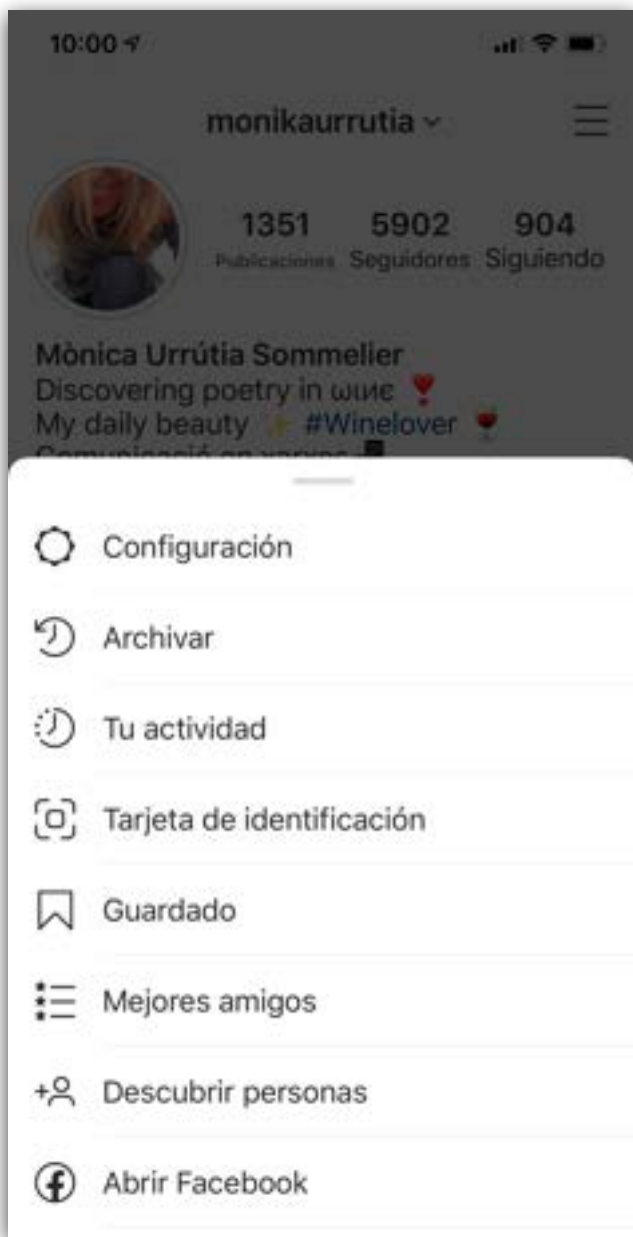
10:00

monikaurrutia

1351 Publicaciones
5902 Seguidores
904 Siguiendo

Mònica Urrútia Sommelier
Discovering poetry in ωιиє 🍷
My daily beauty ✨ #Winelover 🍷
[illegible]

Configuración

Archivar

Tu actividad

Tarjeta de identificación

Guardado

Mejores amigos

Descubrir personas

Abrir Facebook